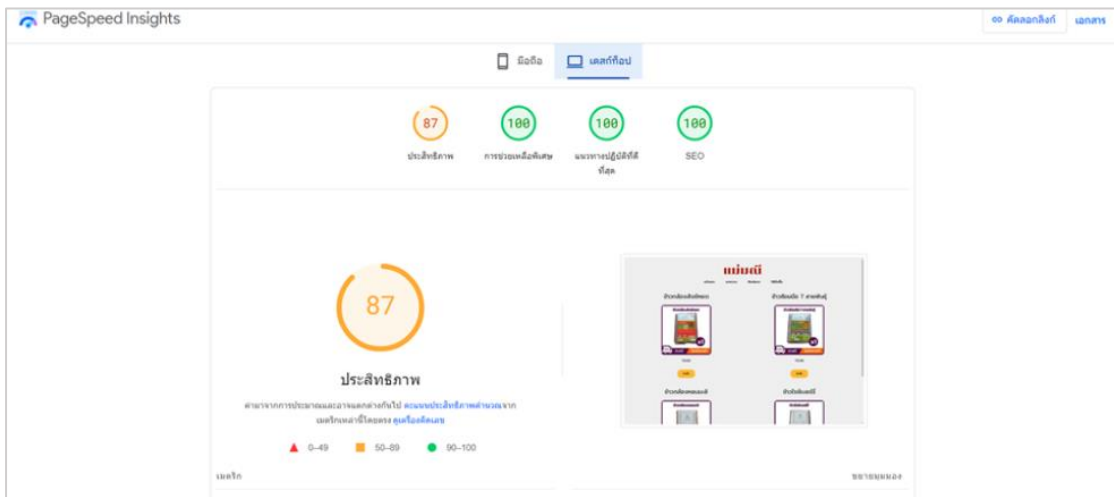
PageSpeed Insights

คัดลอกลิงก์ เอกสาร

มือถือ เดสก์ท็อป

87
ประสิทธิภาพ

100
การช่วยเหลือพิเศษ

100
แนวทางปฏิบัติที่ดีที่สุด

100
SEO

87

ประสิทธิภาพ

ค่าอาจมีการประมาณและอาจแตกต่างกันไป คะแนนประสิทธิภาพคำนวณจากเมตริกเหล่านี้โดยตรง ดูเครื่องคิดเลข

0–49 50–89 90–100

เมตริก

ขยายมุมมอง

แม่มณี

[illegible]